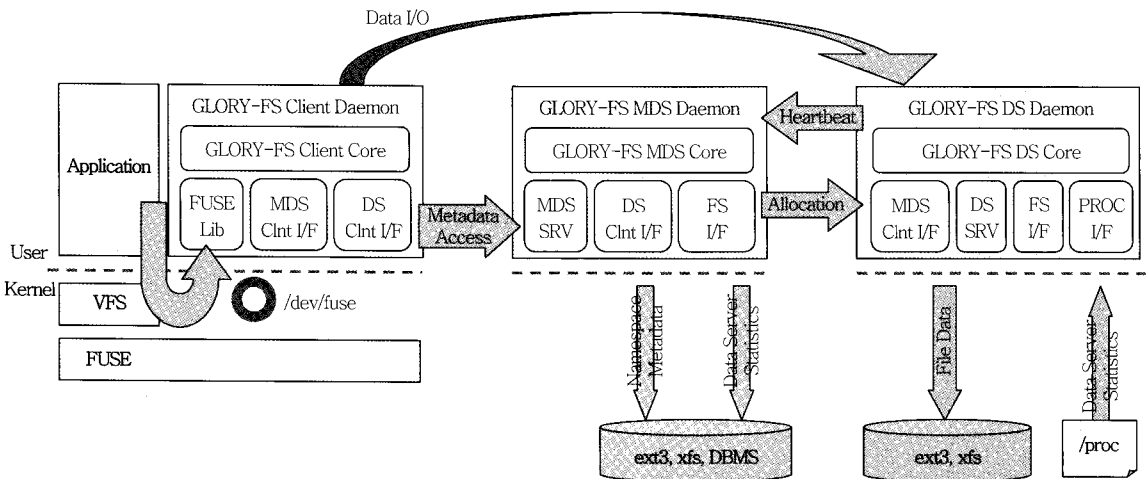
Data I/O

Application

GLORY-FS Client Daemon

GLORY-FS Client Core

FUSE Lib

MDS Clnt I/F

DS Clnt I/F

Metadata Access

GLORY-FS MDS Daemon

GLORY-FS MDS Core

MDS SRV

DS Clnt I/F

FS I/F

Heartbeat

Allocation

GLORY-FS DS Daemon

GLORY-FS DS Core

MDS Clnt I/F

DS SRV

FS I/F

PROC I/F

User

Kernel

VFS

/dev/fuse

FUSE

Namespace Metadata

Data Server Statistics

File Data

Data Server Statistics

ext3, xfs, DBMS

ext3, xfs

/proc